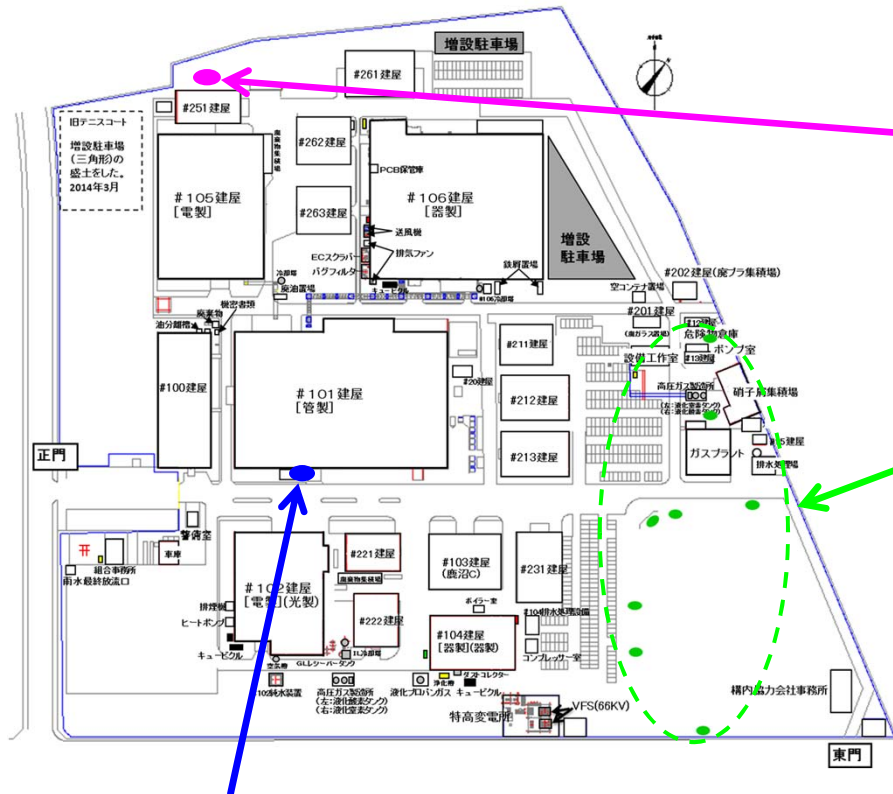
増設駐車場

#261建屋

#251建屋

旧テニスコート

増設駐車場（三角形の盛土をした。2014年3月

#105建屋
[電製]

廃棄物集積場

#262建屋

#263建屋

PCB保管庫

#106建屋
[器製]

送風機

ECスクラバー

排気ファン

バグフィルター

鉄屑置場

増設
駐車場

#202建屋(廃プラ集積場)

冷却塔

廃油置場

#106冷却塔

空コンテナ置場

機密書類

廃薬物

油分離槽

#201建屋

(廃ガラス置場)

危険物倉庫

#12建屋

ポンプ室

#211建屋

設備工作室

#13建屋

#100建屋

#101建屋
[管製]

#20建屋

高圧ガス製造所

(左:液化窒素タンク)
(右:液化酸素タンク)

硝子屑集積場

#212建屋

#5建屋

ガスプラント

#213建屋

排水処理場

正門

警備室

車庫

組合事務所

雨水最終放流口

#102建屋
[電製](光製)

#221建屋

廃棄物集積場

#103建屋
(鹿沼C)

#231建屋

排煙機

ヒートポンプ

#222建屋

ボイラー室

#104排水処理設備

#104建屋
[器製](器製)

キュービクル

冷却塔

3L冷却塔

GLLシーバータンク

コンプレッサー室

102純水装置

高圧ガス製造所
(左:液化酸素タンク)
(右:液化窒素タンク)

液化プロパンガス

浄化槽

ダストコレクター

キュービクル

VFS(66KV)

特高変電所

構内協力会社事務所

東門